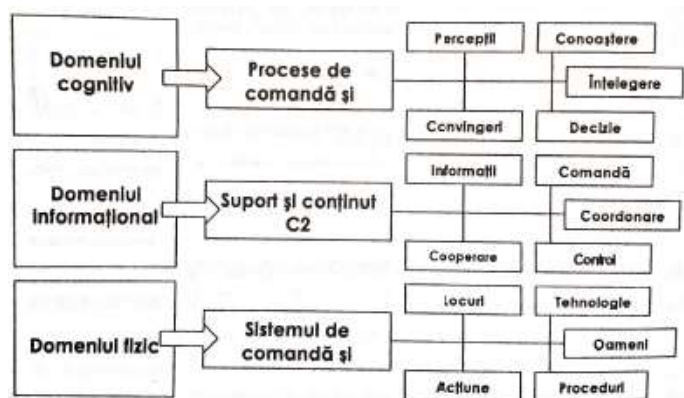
Domeniul cognitiv

Procese de comandă şi

Percepţii

Conoaştere

Înţelegere

Convingeri

Decizie

Domeniul informaţional

Suport şi conţinut C2

Informaţii

Comandă

Coordonare

Cooperare

Control

Domeniul fizic

Sistemul de comandă şi

Locuri

Tehnologie

Oameni

Acţiune

Proceduri